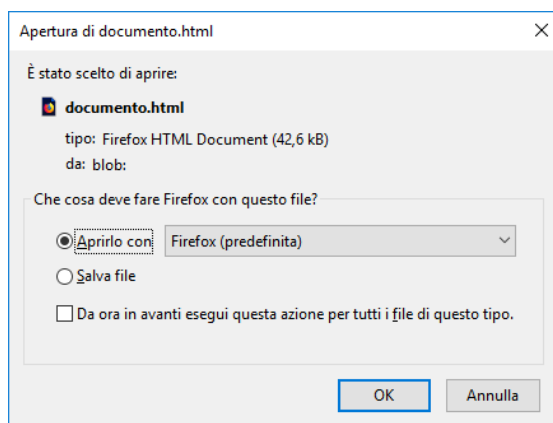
Apertura di documento.html

È stato scelto di aprire:

documento.html

tipo: Firefox HTML Document (42,6 kB)

da: blob:

Che cosa deve fare Firefox con questo file?

Aprirlo con Firefox (predefinita)

Salva file

Da ora in avanti esegui questa azione per tutti i file di questo tipo.

OK Annulla